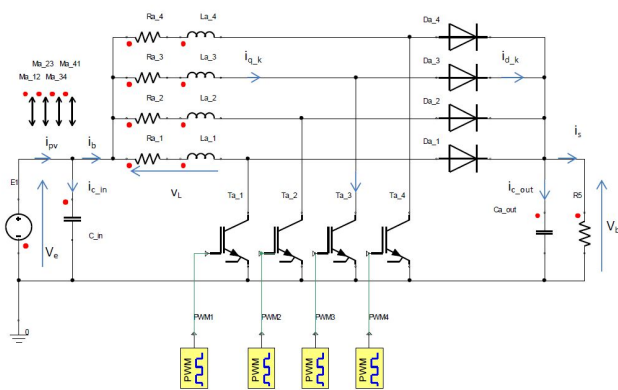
Ma_23 Ma_41
Ma_12 Ma_34

Ra_4 La_4
Ra_3 La_3
Ra_2 La_2
Ra_1 La_1

Da_4
Da_3
Da_2
Da_1

$i_{q\_k}$
$i_{d\_k}$

$i_{pv}$
$i_b$
$i_s$

E1
$i_{c\_in}$
C_in
$V_e$
$v_L$

Ta_1
Ta_2
Ta_3
Ta_4

$i_{c\_out}$
Ca_out
R5
$V_b$

0

PWM1
PWM2
PWM3
PWM4

PWM
PWM
PWM
PWM